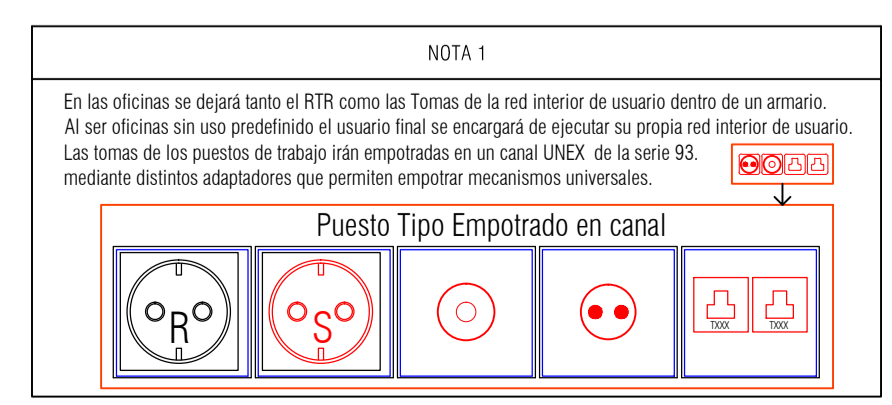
NOTA 1

En las oficinas se dejará tanto el RTR como las Tomas de la red interior de usuario dentro de un armario.
Al ser oficinas sin uso predefinido el usuario final se encargará de ejecutar su propia red interior de usuario.
Las tomas de los puestos de trabajo irán empotradas en un canal UNEX de la serie 93.
mediante distintos adaptadores que permiten empotrar mecanismos universales.

Puesto Tipo Empotrado en canal

R

S

TXXX

TXXX